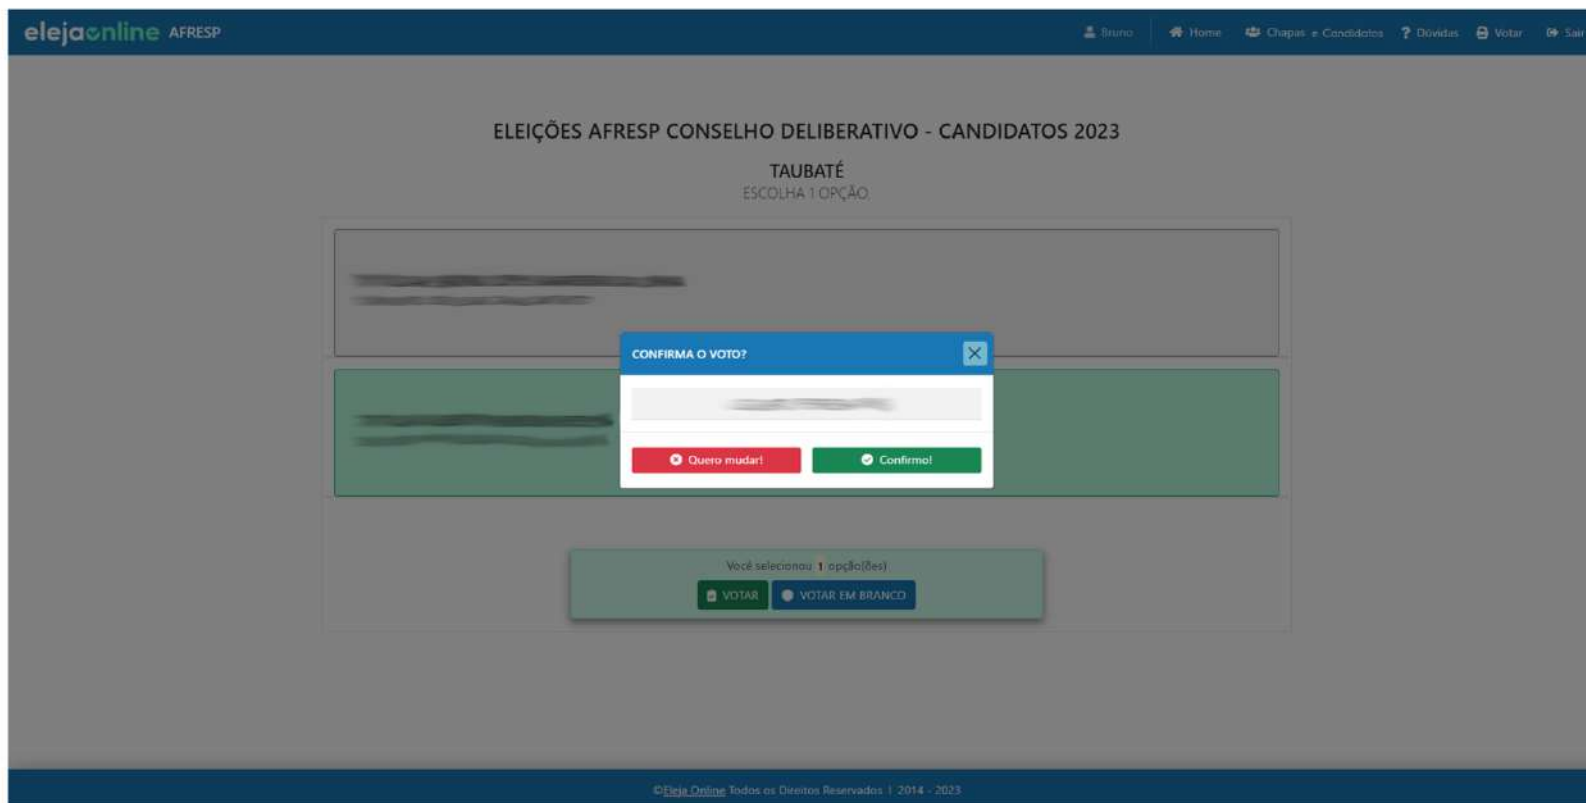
elejaonline AFRESP

Bruno Home Chapas e Candidatos Dúvidas Votar Sair

ELEIÇÕES AFRESP CONSELHO DELIBERATIVO - CANDIDATOS 2023

TAUBATÉ
ESCOLHA 1 OPÇÃO

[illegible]

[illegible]

CONFIRMA O VOTO?

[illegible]

Quero mudar! Confirmo!

Você selecionou 1 opção(ões)

VOTAR VOTAR EM BRANCO

©Eleja Online Todos os Direitos Reservados | 2014 - 2023